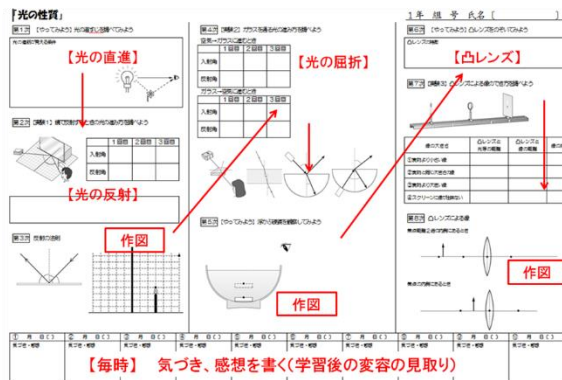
「光の性質」

1年 組 号 氏名（ ）

【光の直進】

【光の反射】

【光の屈折】

【凸レンズ】

作図

作図

作図

| | 1回目 | 2回目 | 3回目 |
|---|---|---|---|
| 入射角 | | | |
| 反射角 | | | |

| | 1回目 | 2回目 | 3回目 |
|---|---|---|---|
| 入射角 | | | |
| 屈折角 | | | |

| | 1回目 | 2回目 | 3回目 |
|---|---|---|---|
| 入射角 | | | |
| 屈折角 | | | |

凸レンズ

【毎時】 気づき、感想を書く(学習後の変容の見取り)